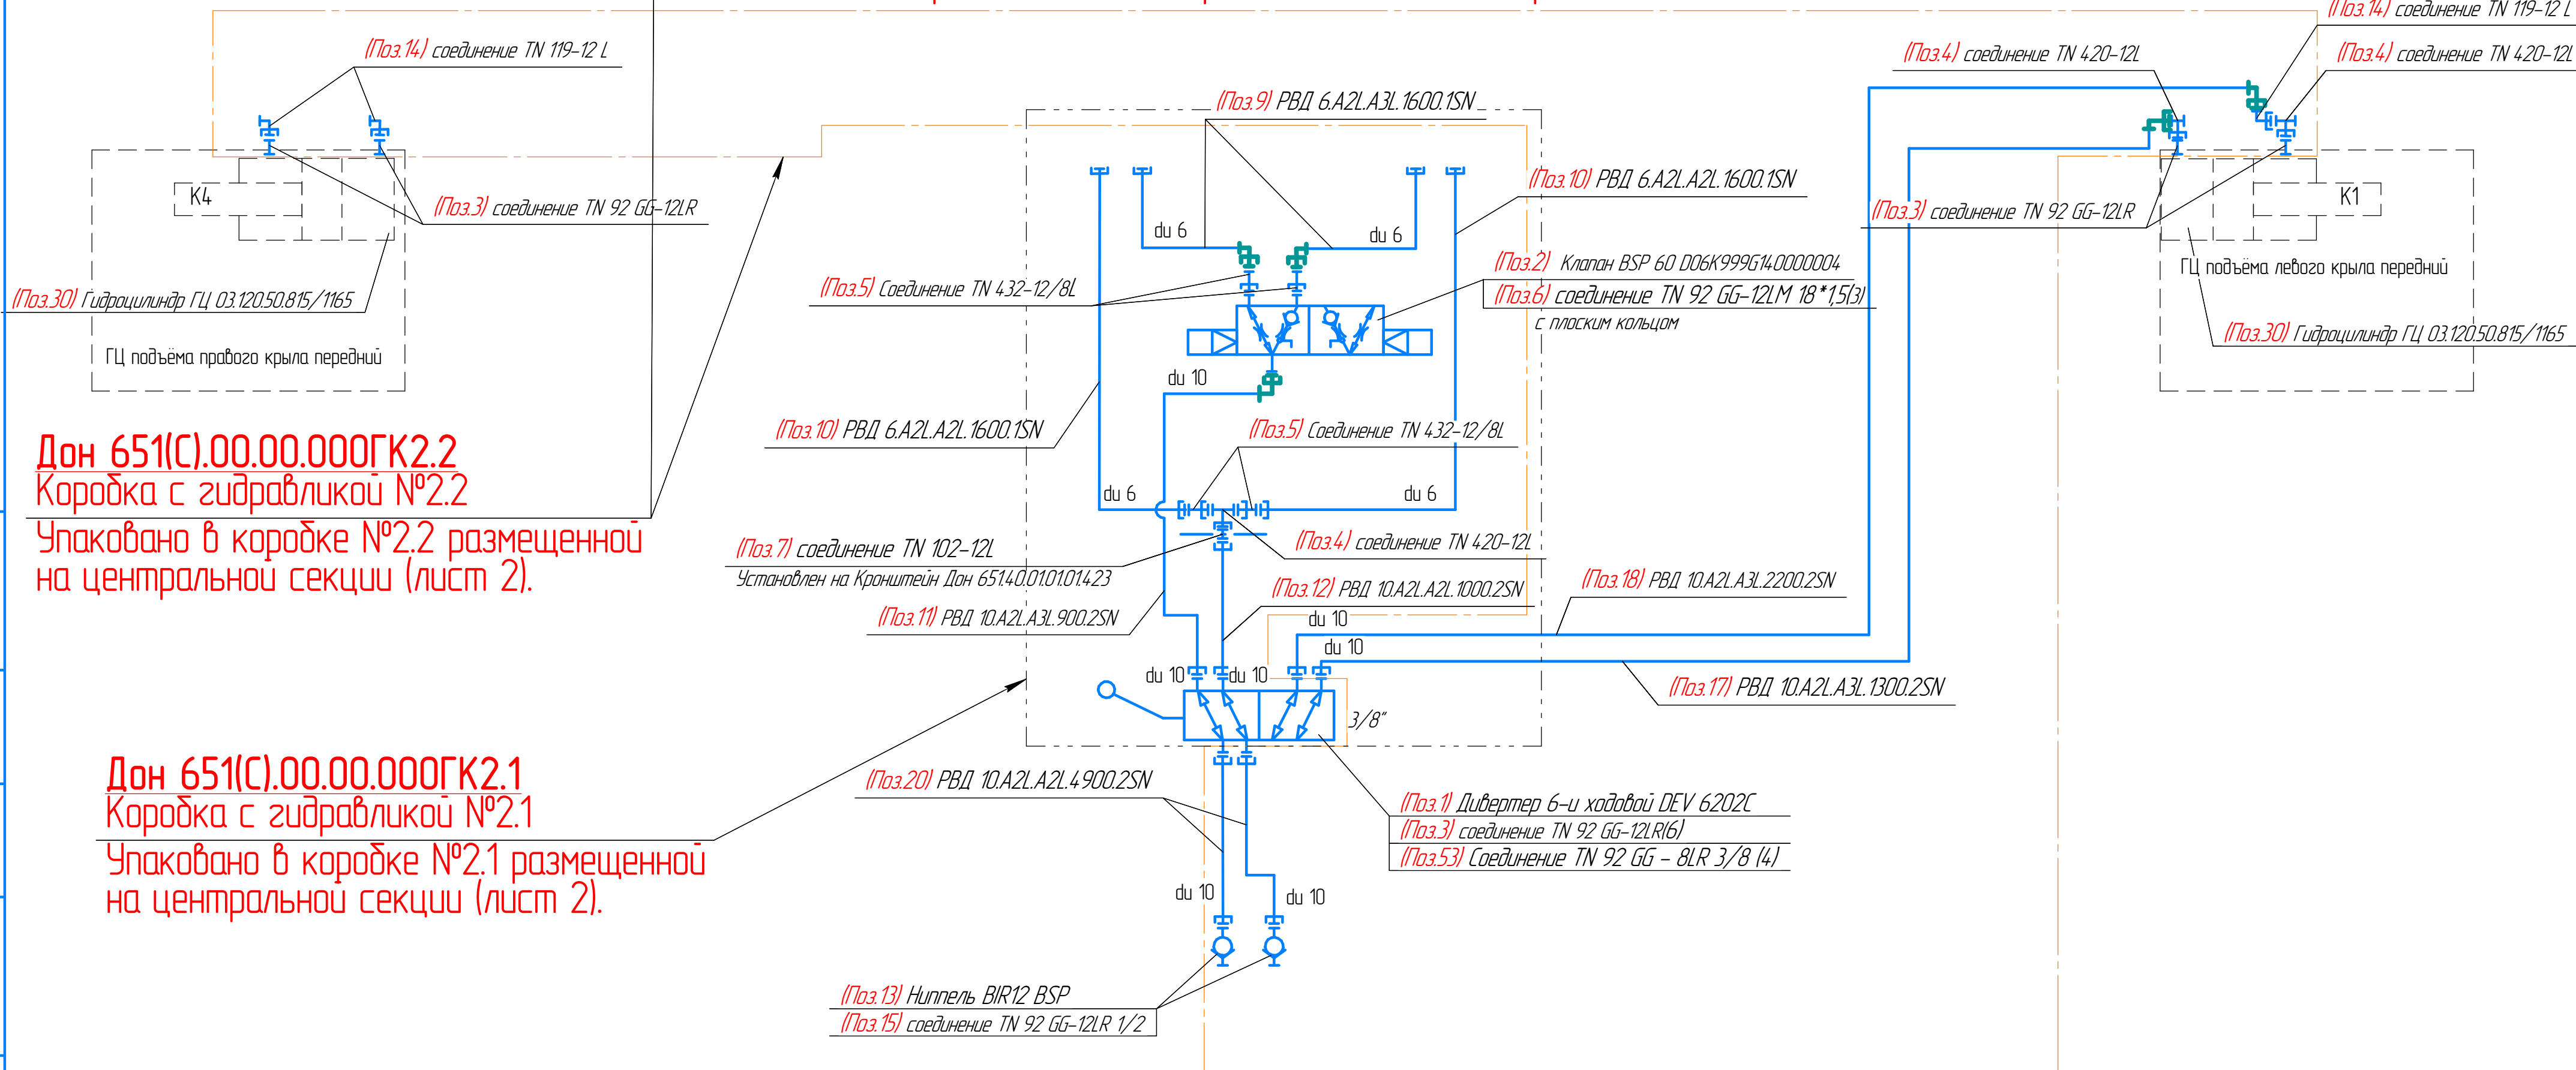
(Поз.14) соединение TN 119-12 L

(Поз.3) соединение TN 92 GG-12LR

K4

(Поз.30) Гидроцилиндр ГЦ 03.120.50.815/1165

ГЦ подъёма правого крыла передний

Дон 651(С).00.00.000ГК2.2
Коробка с гидравликой №2.2
Упаковано в коробке №2.2 размещенной на центральной секции (лист 2).

(Поз.9) РВД 6.A2L.A3L.1600.1SN

(Поз.10) РВД 6.A2L.A2L.1600.1SN

du 6

du 6

(Поз.5) Соединение TN 432-12/8L

(Поз.2) Клапан BSP 60 D06K999G14.0000004

(Поз.6) соединение TN 92 GG-12LM 18*1,5(3) с плоским кольцом

du 10

(Поз.10) РВД 6.A2L.A2L.1600.1SN

(Поз.5) Соединение TN 432-12/8L

du 6

du 6

(Поз.4) соединение TN 420-12L

(Поз.7) соединение TN 102-12L
Установлен на Кронштейн Дон 651.40.01.01.01.423

(Поз.12) РВД 10.A2L.A2L.1000.2SN

(Поз.18) РВД 10.A2L.A3L.2200.2SN

(Поз.11) РВД 10.A2L.A3L.900.2SN

du 10

du 10

du 10

du 10

3/8"

(Поз.17) РВД 10.A2L.A3L.1300.2SN

Дон 651(С).00.00.000ГК2.1
Коробка с гидравликой №2.1
Упаковано в коробке №2.1 размещенной на центральной секции (лист 2).

(Поз.20) РВД 10.A2L.A2L.4900.2SN

(Поз.1) Дивертер 6-и ходовой DEV 6202C
(Поз.3) соединение TN 92 GG-12LR(6)
(Поз.53) Соединение TN 92 GG – 8LR 3/8 (4)

du 10

du 10

(Поз.13) Ниппель BIR12 BSP
(Поз.15) соединение TN 92 GG-12LR 1/2

(Поз.14) соединение TN 119-12 L

(Поз.4) соединение TN 420-12L

(Поз.4) соединение TN 420-12L

(Поз.3) соединение TN 92 GG-12LR

K1

ГЦ подъёма левого крыла передний

(Поз.30) Гидроцилиндр ГЦ 03.120.50.815/1165